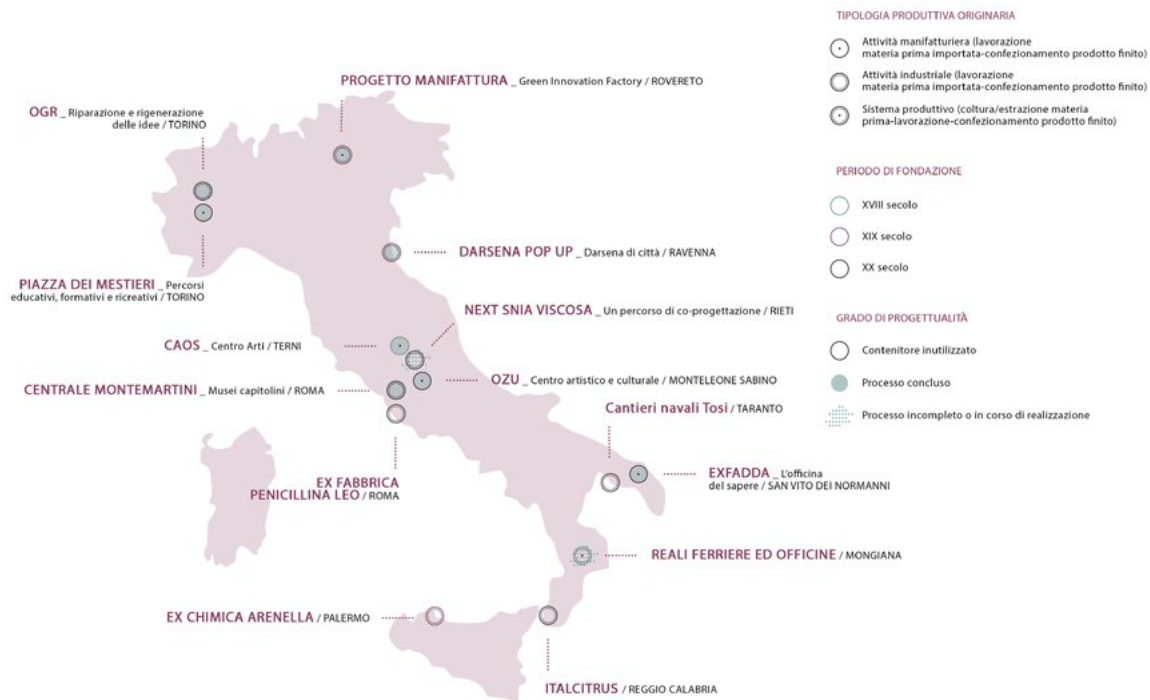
PROGETTO MANIFATTURA _ Green Innovation Factory / ROVERETO

OGR _ Riparazione e rigenerazione delle idee / TORINO

DARSENA POP UP _ Darsena di città / RAVENNA

PIAZZA DEI MESTIERI _ Percorsi educativi, formativi e ricreativi / TORINO

NEXT SNIA VISCOSA _ Un percorso di co-progettazione / RIETI

CAOS _ Centro Arti / TERNI

OZU _ Centro artistico e culturale / MONTELEONE SABINO

CENTRALE MONTEMARTINI _ Musei capitolini / ROMA

Cantieri navali Tosi / TARANTO

EX FABBRICA PENICILLINA LEO / ROMA

EXFADDA _ L'officina del sapere / SAN VITO DEI NORMANNI

REALI FERRIERE ED OFFICINE / MONGIANA

EX CHIMICA ARENELLA / PALERMO

ITALCITRUS / REGGIO CALABRIA

TIPOLOGIA PRODUTTIVA ORIGINARIA

Attività manifatturiera (lavorazione materia prima importata-confezionamento prodotto finito)

Attività industriale (lavorazione materia prima importata-confezionamento prodotto finito)

Sistema produttivo (coltura/estrazione materia prima-lavorazione-confezionamento prodotto finito)

PERIODO DI FONDAZIONE

XVIII secolo

XIX secolo

XX secolo

GRADO DI PROGETTUALITÀ

Contenitore inutilizzato

Processo concluso

Processo incompleto o in corso di realizzazione